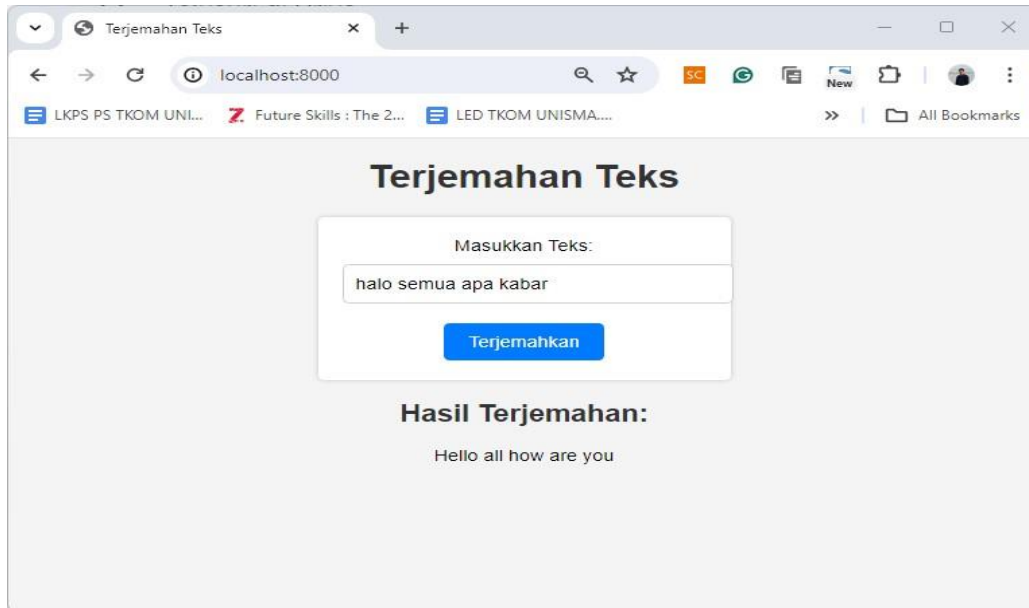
Terjemahan Teks
×
+

localhost:8000

SC
New

LKPS PS TKOM UNI...
Future Skills : The 2...
LED TKOM UNISMA....
»
All Bookmarks

Terjemahan Teks

Masukkan Teks:

halo semua apa kabar

Terjemahkan

Hasil Terjemahan:

Hello all how are you